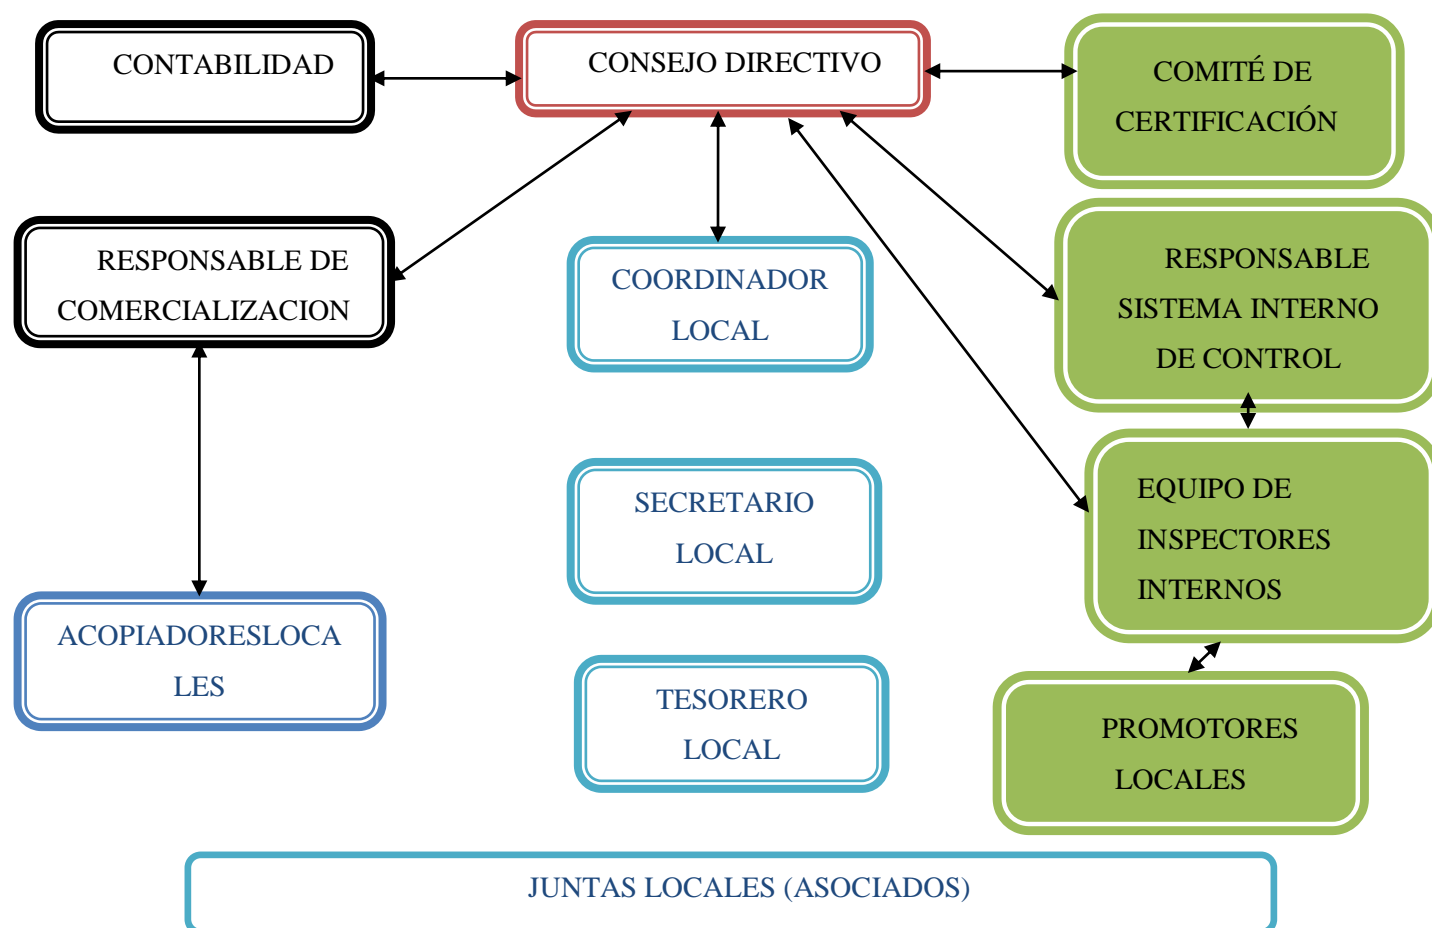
CONTABILIDAD

CONSEJO DIRECTIVO

COMITÉ DE CERTIFICACIÓN

RESPONSABLE DE COMERCIALIZACION

COORDINADOR LOCAL

RESPONSABLE SISTEMA INTERNO DE CONTROL

EQUIPO DE INSPECTORES INTERNOS

SECRETARIO LOCAL

ACOPIADORESLOCALES

TESORERO LOCAL

PROMOTORES LOCALES

JUNTAS LOCALES (ASOCIADOS)